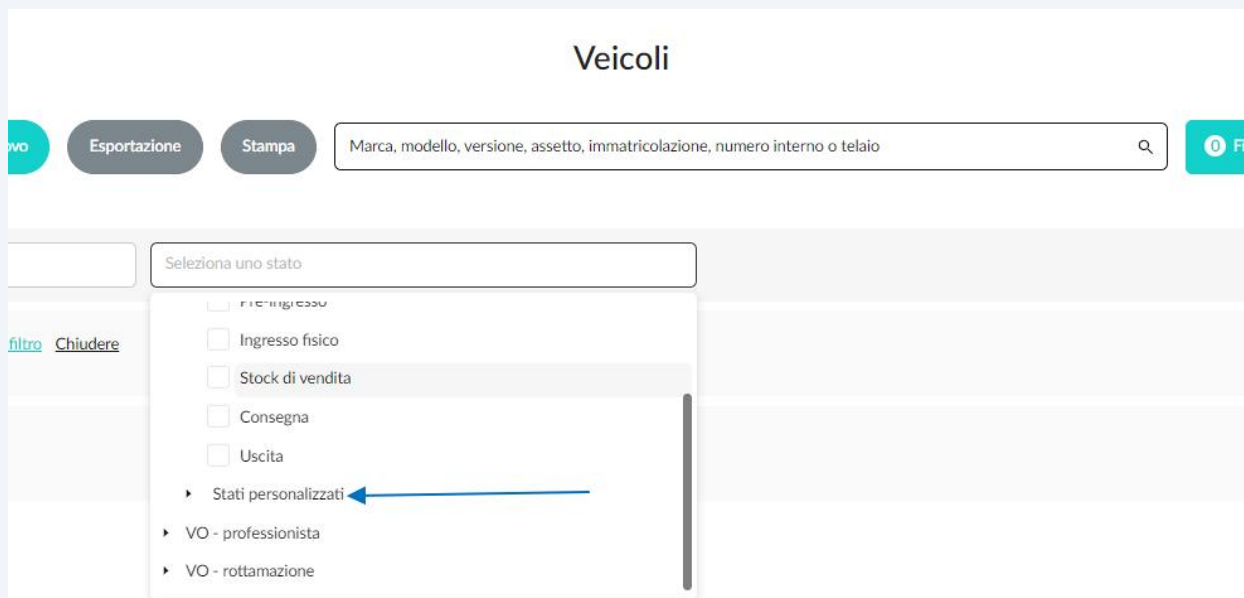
Veicoli

ovo Esportazione Stampa Marca, modello, versione, assetto, immatricolazione, numero interno o telaio

0 Fi

Seleziona uno stato

filtro Chiudere

Pre-ingresso

Ingresso fisico

Stock di vendita

Consegna

Uscita

Stati personalizzati

VO - professionista

VO - rottamazione